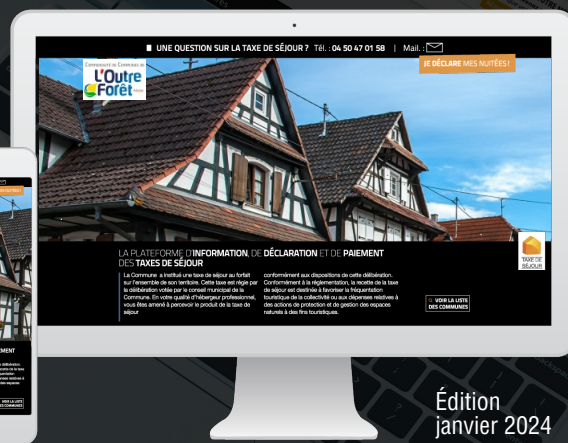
UNE QUESTION SUR LA TAXE DE SÉJOUR ? Tél. : 04 50 47 01 58 | Mail. :

Communauté de Communes de L'Outre Forêt

JE DÉCLARE MES NUITÉES !

LA PLATEFORME D'INFORMATION, DE DÉCLARATION ET DE PAIEMENT DES TAXES DE SÉJOUR

TAXE DE SÉJOUR

La Commune a institué une taxe de séjour au forfait sur l'ensemble de son territoire. Cette taxe est régie par la délibération votée par le conseil municipal de la Commune. En votre qualité d'hébergeur professionnel, vous êtes amené à percevoir le produit de la taxe de séjour

conformément aux dispositions de cette délibération. Conformément à la réglementation, la recette de la taxe de séjour est destinée à favoriser la fréquentation touristique de la collectivité ou aux dépenses relatives à des actions de protection et de gestion des espaces naturels à des fins touristiques.

VOIR LA LISTE DES COMMUNES

Édition janvier 2024